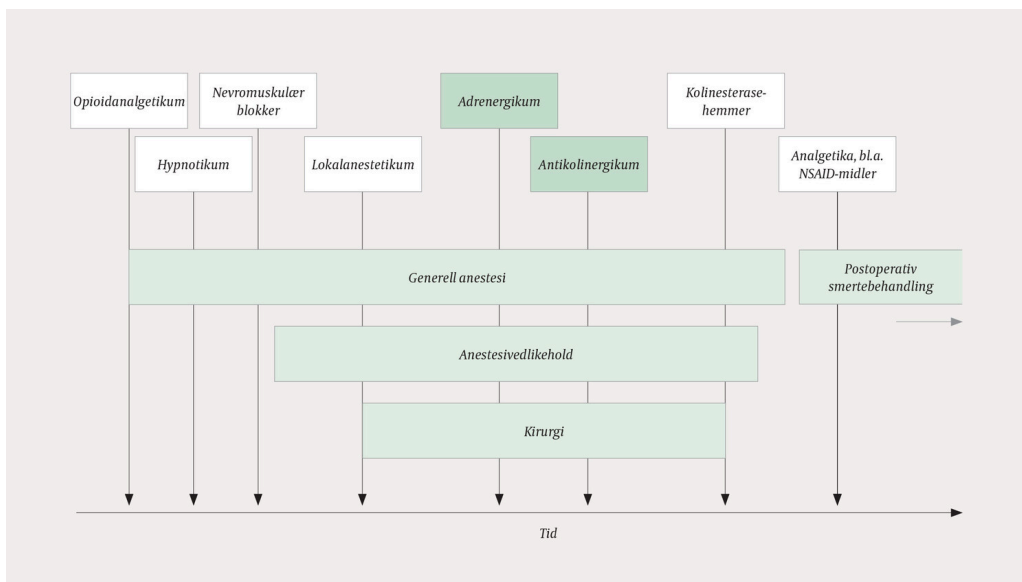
Opioidanalgetikum

Nevromuskulær blokker

Adrenergikum

Kolinesterasehemmer

Hypnotikum

Lokalanestetikum

Antikolinergikum

Analgetika, bl.a. NSAID-midler

Generell anestesi

Postoperativ smertebehandling

Anestesivedlikehold

Kirurgi

Tid